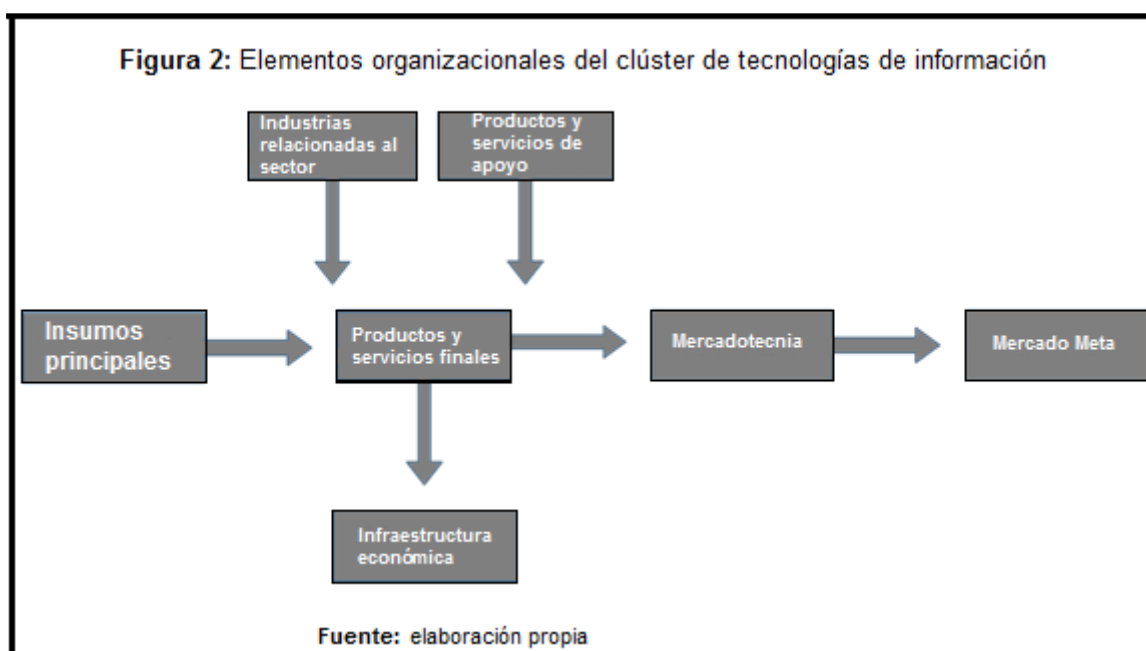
Figura 2: Elementos organizacionales del clúster de tecnologías de información

Industrias relacionadas al sector

Productos y servicios de apoyo

Insumos principales

Productos y servicios finales

Mercadotecnia

Mercado Meta

Infraestructura económica

Fuente: elaboración propia